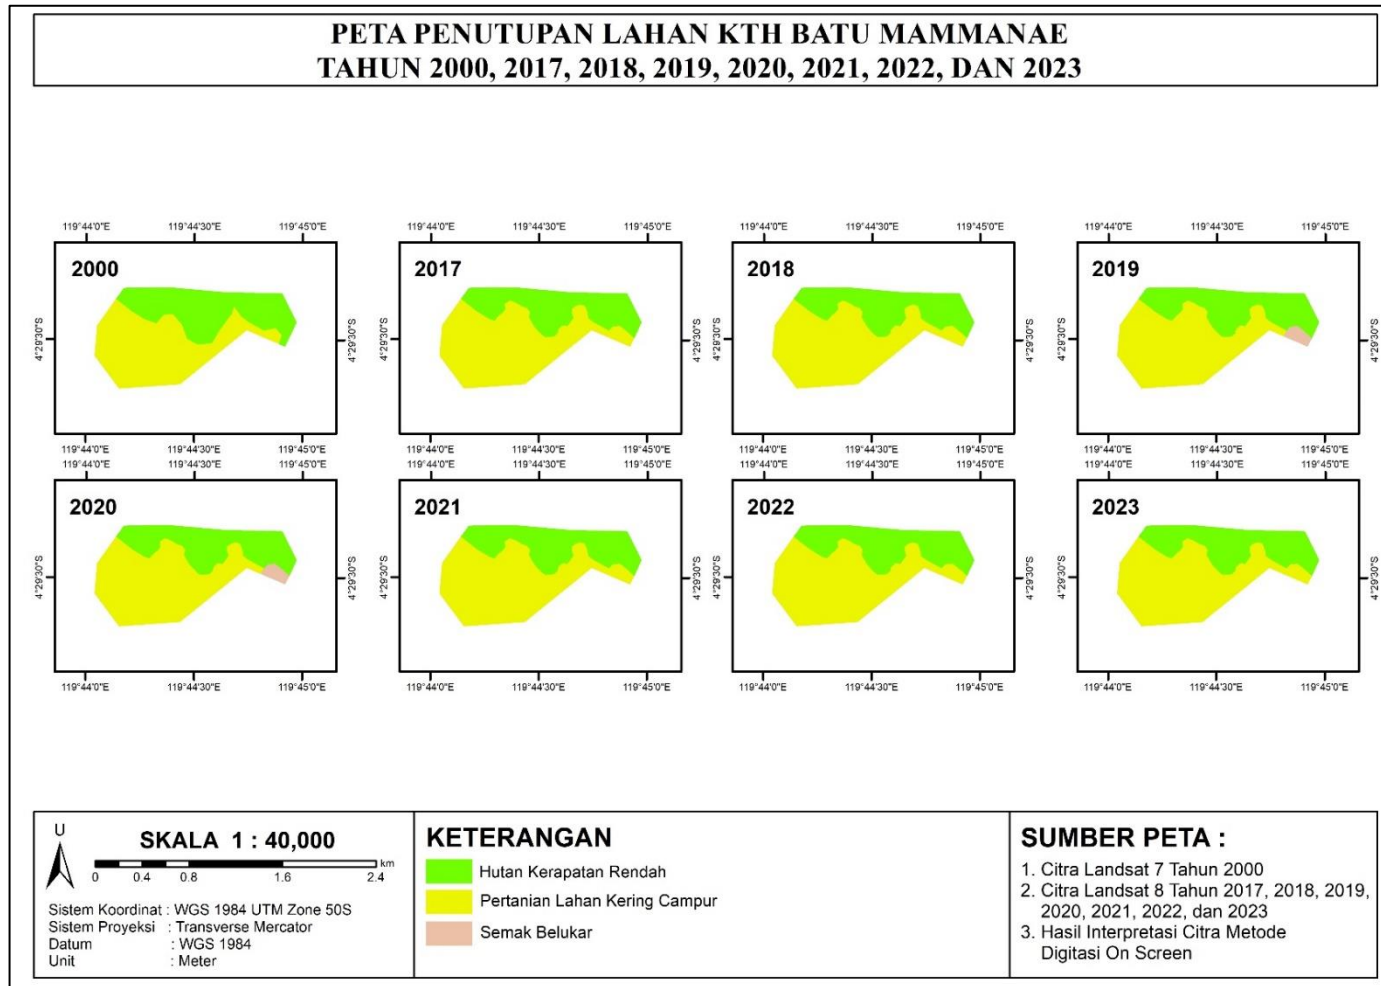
PETA PENUTUPAN LAHAN KTH BATU MAMMANAE
TAHUN 2000, 2017, 2018, 2019, 2020, 2021, 2022, DAN 2023

119°44'0"E 119°44'30"E 119°45'0"E
2000
4°29'30"S 4°29'30"S
119°44'0"E 119°44'30"E 119°45'0"E

119°44'0"E 119°44'30"E 119°45'0"E
2017
4°29'30"S 4°29'30"S
119°44'0"E 119°44'30"E 119°45'0"E

119°44'0"E 119°44'30"E 119°45'0"E
2018
4°29'30"S 4°29'30"S
119°44'0"E 119°44'30"E 119°45'0"E

119°44'0"E 119°44'30"E 119°45'0"E
2019
4°29'30"S 4°29'30"S
119°44'0"E 119°44'30"E 119°45'0"E

119°44'0"E 119°44'30"E 119°45'0"E
2020
4°29'30"S 4°29'30"S
119°44'0"E 119°44'30"E 119°45'0"E

119°44'0"E 119°44'30"E 119°45'0"E
2021
4°29'30"S 4°29'30"S
119°44'0"E 119°44'30"E 119°45'0"E

119°44'0"E 119°44'30"E 119°45'0"E
2022
4°29'30"S 4°29'30"S
119°44'0"E 119°44'30"E 119°45'0"E

119°44'0"E 119°44'30"E 119°45'0"E
2023
4°29'30"S 4°29'30"S
119°44'0"E 119°44'30"E 119°45'0"E

U
SKALA 1 : 40,000
0 0.4 0.8 1.6 2.4 km
Sistem Koordinat : WGS 1984 UTM Zone 50S
Sistem Proyeksi : Transverse Mercator
Datum : WGS 1984
Unit : Meter

KETERANGAN
Hutan Kerapatan Rendah
Pertanian Lahan Kering Campur
Semak Belukar

SUMBER PETA :
1. Citra Landsat 7 Tahun 2000
2. Citra Landsat 8 Tahun 2017, 2018, 2019, 2020, 2021, 2022, dan 2023
3. Hasil Interpretasi Citra Metode Digitasi On Screen